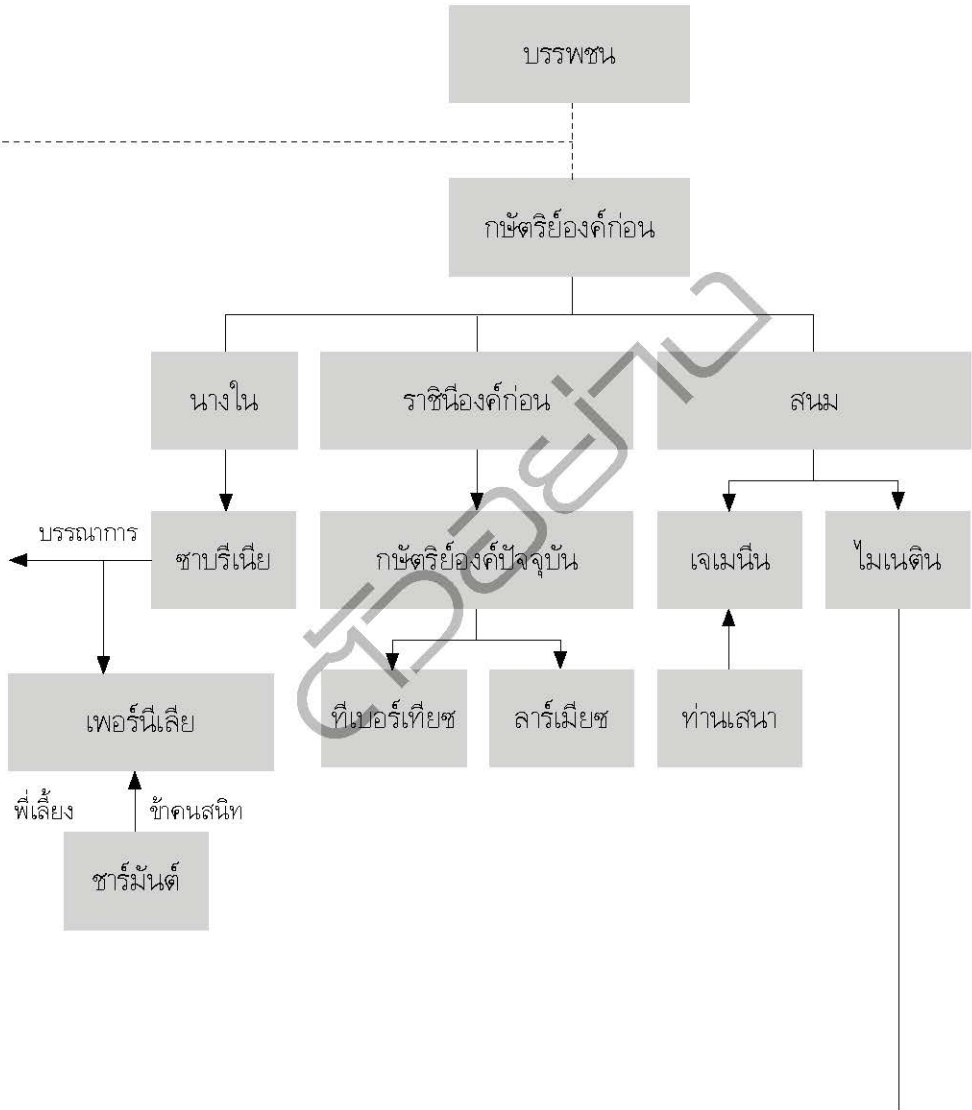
บรรพชน

กษัตริย์องค์ก่อน

นางใน

ราชินีองค์ก่อน

สนม

บรรณาการ

ซาบรีเนีย

กษัตริย์องค์ปัจจุบัน

เจเมนีน

ไมเนติน

เพอร์นีเลีย

ทีเบอร์เทียซ

ลาร์เมียซ

ท่านเสนา

พี่เลี้ยง

ข้าคนสนิท

ชาร์มันต์

ตัวอย่าง